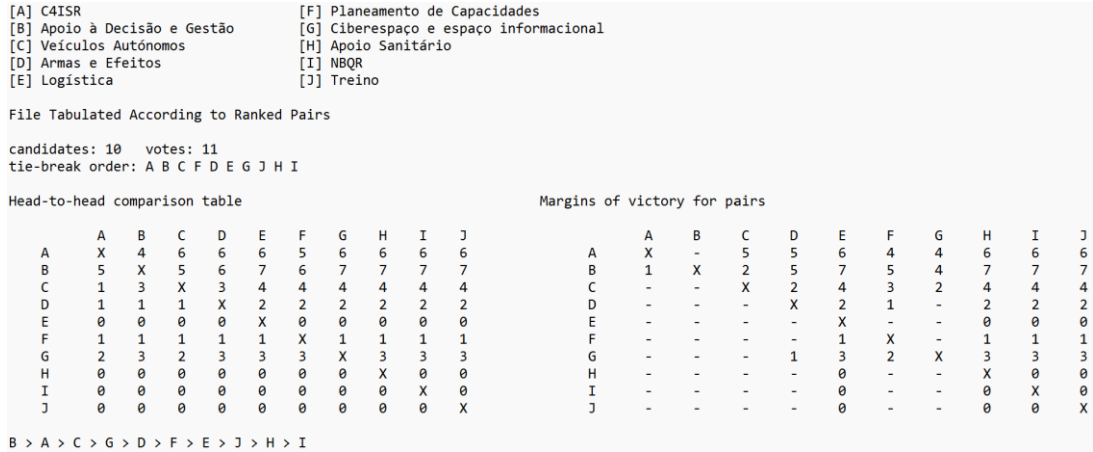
[A] C4ISR
[B] Apoio à Decisão e Gestão
[C] Veículos Autónomos
[D] Armas e Efeitos
[E] Logística

[F] Planeamento de Capacidades
[G] Ciberespaço e espaço informacional
[H] Apoio Sanitário
[I] NBQR
[J] Treino

File Tabulated According to Ranked Pairs

candidates: 10 votes: 11
tie-break order: A B C F D E G J H I

Head-to-head comparison table

| | A | B | C | D | E | F | G | H | I | J |
|---|---|---|---|---|---|---|---|---|---|---|
| A | X | 4 | 6 | 6 | 6 | 5 | 6 | 6 | 6 | 6 |
| B | 5 | X | 5 | 6 | 7 | 6 | 7 | 7 | 7 | 7 |
| C | 1 | 3 | X | 3 | 4 | 4 | 4 | 4 | 4 | 4 |
| D | 1 | 1 | 1 | X | 2 | 2 | 2 | 2 | 2 | 2 |
| E | 0 | 0 | 0 | 0 | X | 0 | 0 | 0 | 0 | 0 |
| F | 1 | 1 | 1 | 1 | 1 | X | 1 | 1 | 1 | 1 |
| G | 2 | 3 | 2 | 3 | 3 | 3 | X | 3 | 3 | 3 |
| H | 0 | 0 | 0 | 0 | 0 | 0 | 0 | X | 0 | 0 |
| I | 0 | 0 | 0 | 0 | 0 | 0 | 0 | 0 | X | 0 |
| J | 0 | 0 | 0 | 0 | 0 | 0 | 0 | 0 | 0 | X |

Margins of victory for pairs

| | A | B | C | D | E | F | G | H | I | J |
|---|---|---|---|---|---|---|---|---|---|---|
| A | X | - | 5 | 5 | 6 | 4 | 4 | 6 | 6 | 6 |
| B | 1 | X | 2 | 5 | 7 | 5 | 4 | 7 | 7 | 7 |
| C | - | - | X | 2 | 4 | 3 | 2 | 4 | 4 | 4 |
| D | - | - | - | X | 2 | 1 | - | 2 | 2 | 2 |
| E | - | - | - | - | X | - | - | 0 | 0 | 0 |
| F | - | - | - | - | 1 | X | - | 1 | 1 | 1 |
| G | - | - | - | 1 | 3 | 2 | X | 3 | 3 | 3 |
| H | - | - | - | - | 0 | - | - | X | 0 | 0 |
| I | - | - | - | - | 0 | - | - | 0 | X | 0 |
| J | - | - | - | - | 0 | - | - | 0 | 0 | X |

B > A > C > G > D > F > E > J > H > I